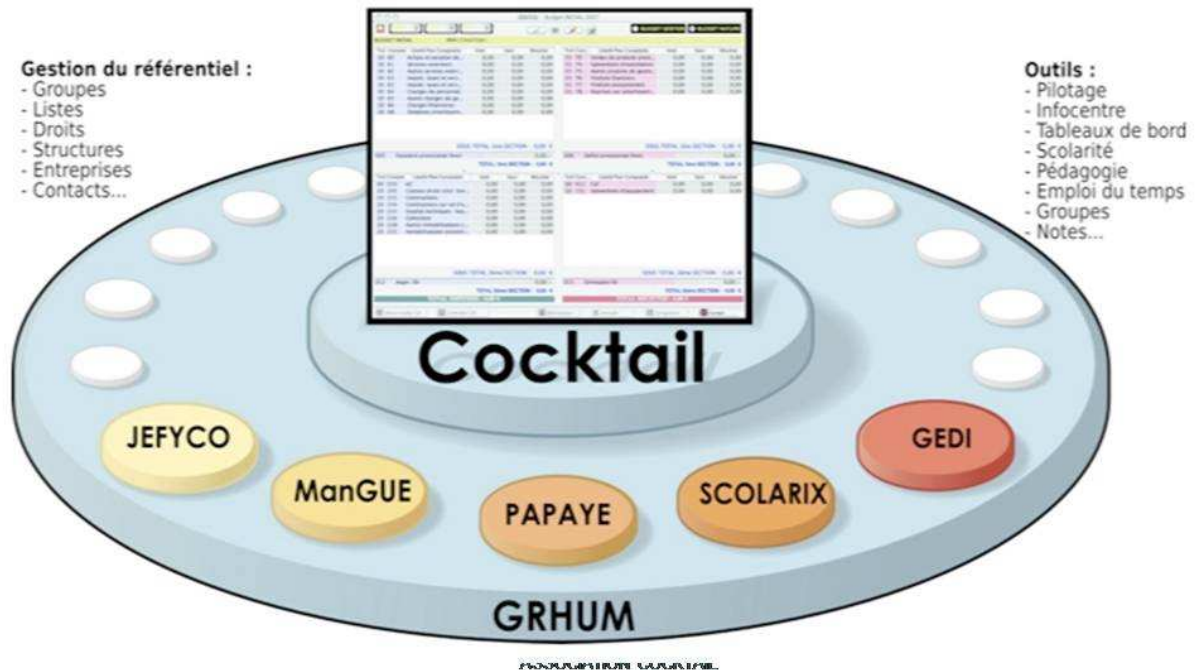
Gestion du référentiel :
- Groupes
- Listes
- Droits
- Structures
- Entreprises
- Contacts...

Outils :
- Pilotage
- Infocentre
- Tableaux de bord
- Scolarité
- Pédagogie
- Emploi du temps
- Groupes
- Notes...

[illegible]

Cocktail

JEFYCO

ManGUE

PAPAYE

SCOLARIX

GEDI

GRHUM

ASSOCIATION COCKTAIL